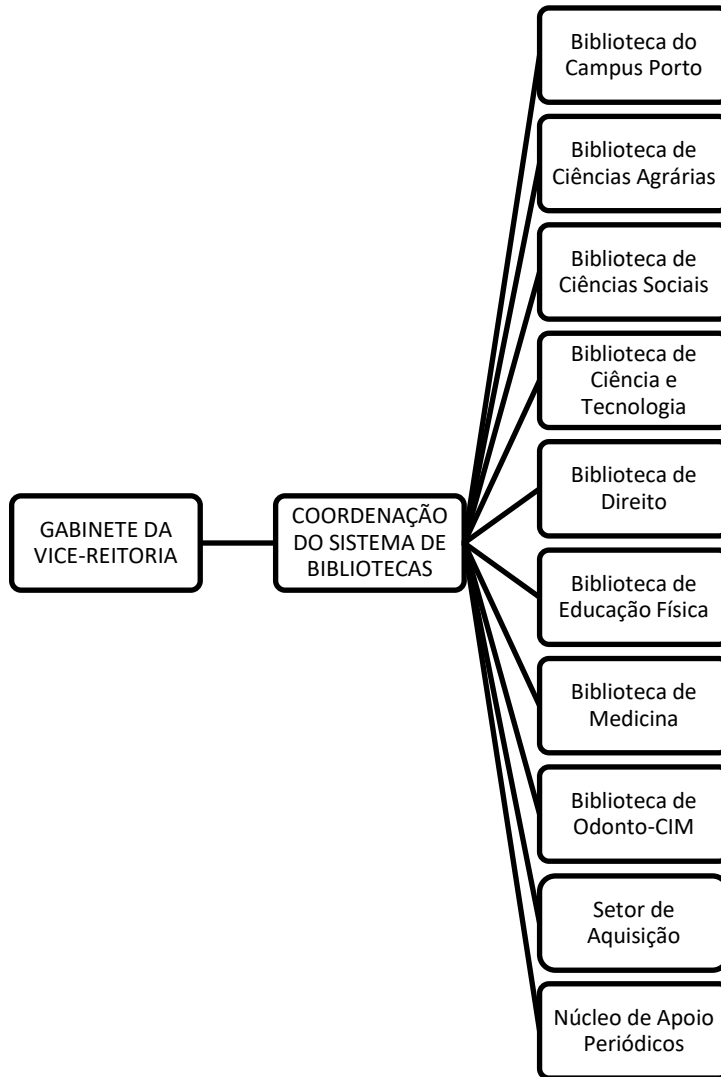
GABINETE DA VICE-REITORIA

COORDENAÇÃO DO SISTEMA DE BIBLIOTECAS

Biblioteca do Campus Porto

Biblioteca de Ciências Agrárias

Biblioteca de Ciências Sociais

Biblioteca de Ciência e Tecnologia

Biblioteca de Direito

Biblioteca de Educação Física

Biblioteca de Medicina

Biblioteca de Odonto-CIM

Setor de Aquisição

Núcleo de Apoio Periódicos